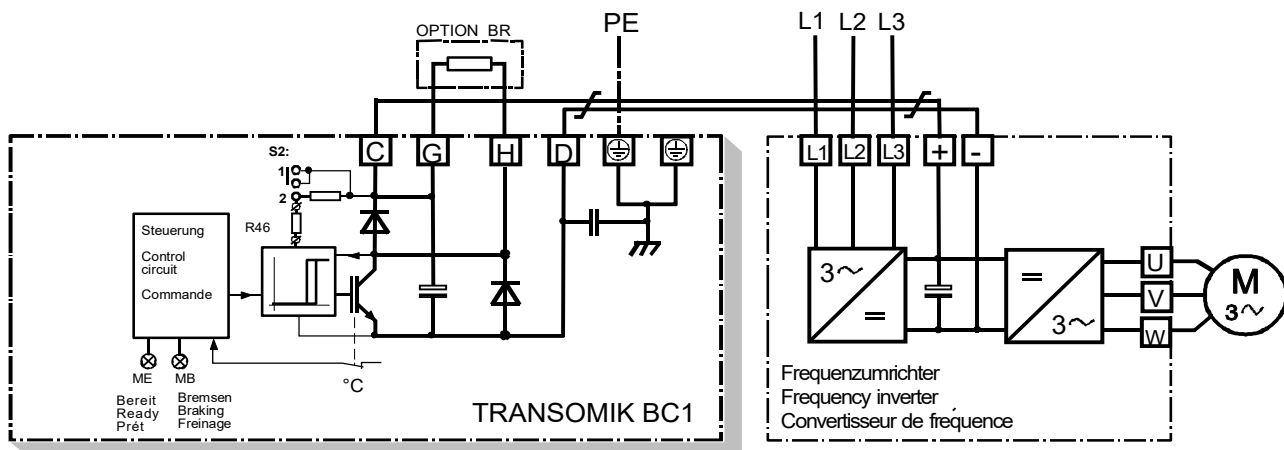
OPTION BR

PE

L1 L2 L3

S2:

1

2

C G H D

L1 L2 L3 + -

Steuerung

Control circuit

Commande

R46

3~

=

=

3~

U

V

W

M 3~

ME MB

Bereit Ready Prét

Bremsen Braking Freinage

°C

TRANSOMIK BC1

Frequenzumrichter
Frequency inverter
Convertisseur de frequence